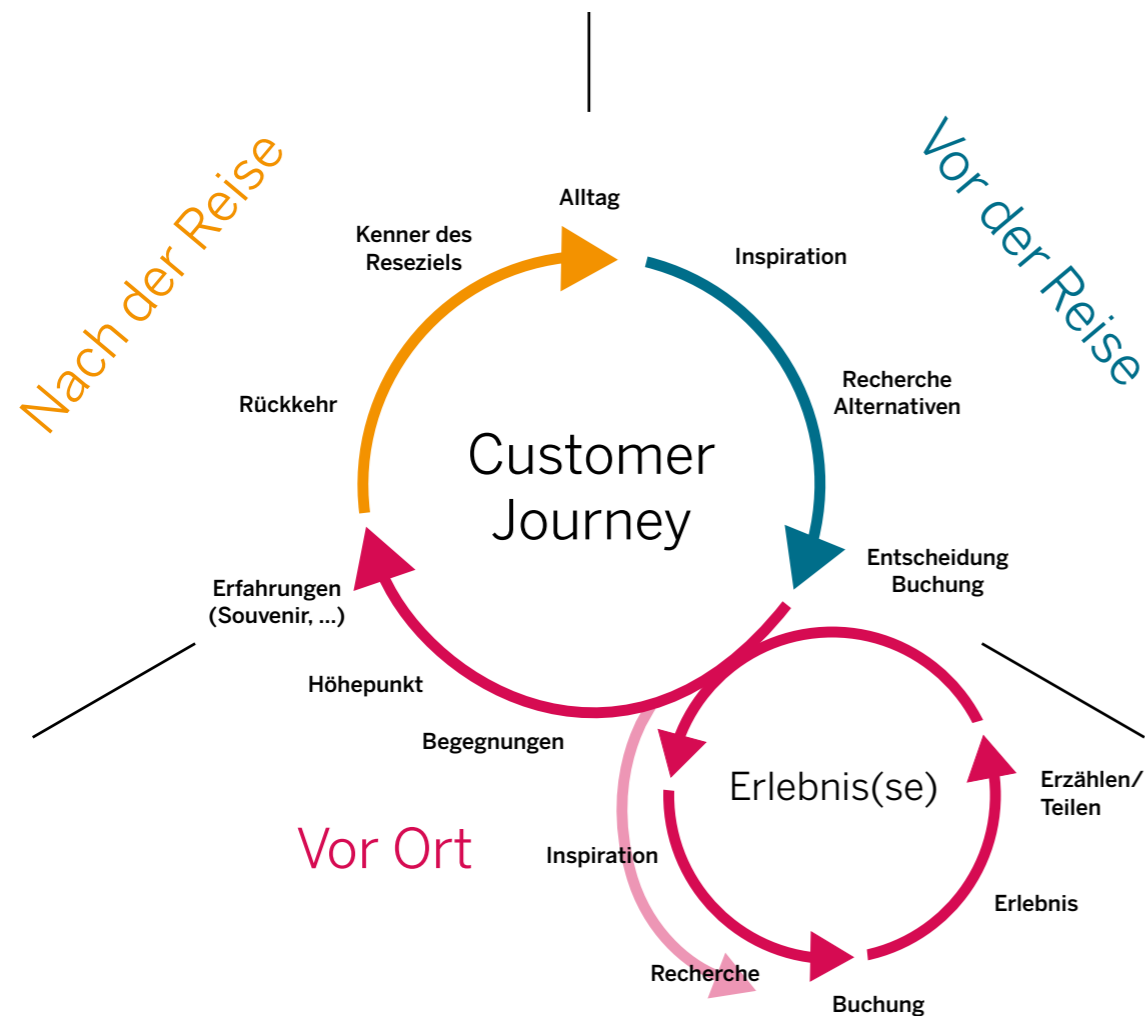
Nach der Reise

Vor der Reise

Alltag

Kenner des Reseziels

Inspiration

Recherche Alternativen

Rückkehr

Customer Journey

Entscheidung Buchung

Erfahrungen (Souvenir, ...)

Höhepunkt

Begegnungen

Erlebnis(se)

Erzählen/ Teilen

Vor Ort

Inspiration

Erlebnis

Recherche

Buchung